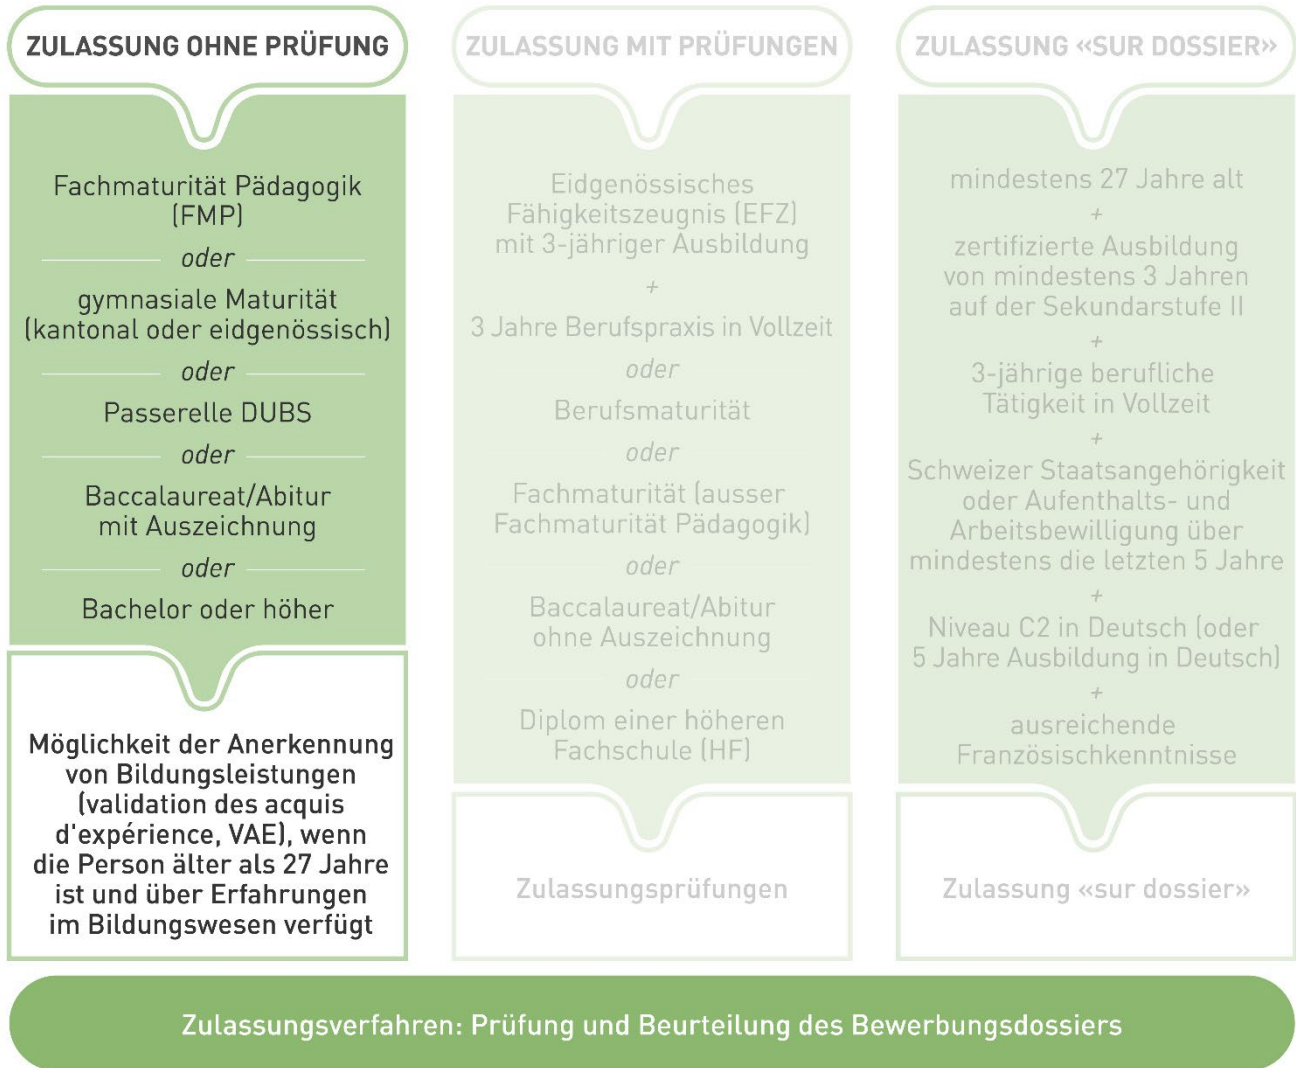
ZULASSUNG OHNE PRÜFUNG

Fachmaturität Pädagogik (FMP)

oder

gymnasiale Maturität (kantonal oder eidgenössisch)

oder

Passerelle DUBS

oder

Baccalaureat/Abitur mit Auszeichnung

oder

Bachelor oder höher

Möglichkeit der Anerkennung von Bildungsleistungen (validation des acquis d'expérience, VAE), wenn die Person älter als 27 Jahre ist und über Erfahrungen im Bildungswesen verfügt

ZULASSUNG MIT PRÜFUNGEN

Eidgenössisches Fähigkeitszeugnis (EFZ) mit 3-jähriger Ausbildung

+

3 Jahre Berufspraxis in Vollzeit

oder

Berufsmaturität

oder

Fachmaturität (ausser Fachmaturität Pädagogik)

oder

Baccalaureat/Abitur ohne Auszeichnung

oder

Diplom einer höheren Fachschule (HF)

Zulassungsprüfungen

ZULASSUNG «SUR DOSSIER»

mindestens 27 Jahre alt

+

zertifizierte Ausbildung von mindestens 3 Jahren auf der Sekundarstufe II

+

3-jährige berufliche Tätigkeit in Vollzeit

+

Schweizer Staatsangehörigkeit oder Aufenthalts- und Arbeitsbewilligung über mindestens die letzten 5 Jahre

+

Niveau C2 in Deutsch (oder 5 Jahre Ausbildung in Deutsch)

+

ausreichende Französischkenntnisse

Zulassung «sur dossier»

Zulassungsverfahren: Prüfung und Beurteilung des Bewerbungsdossiers